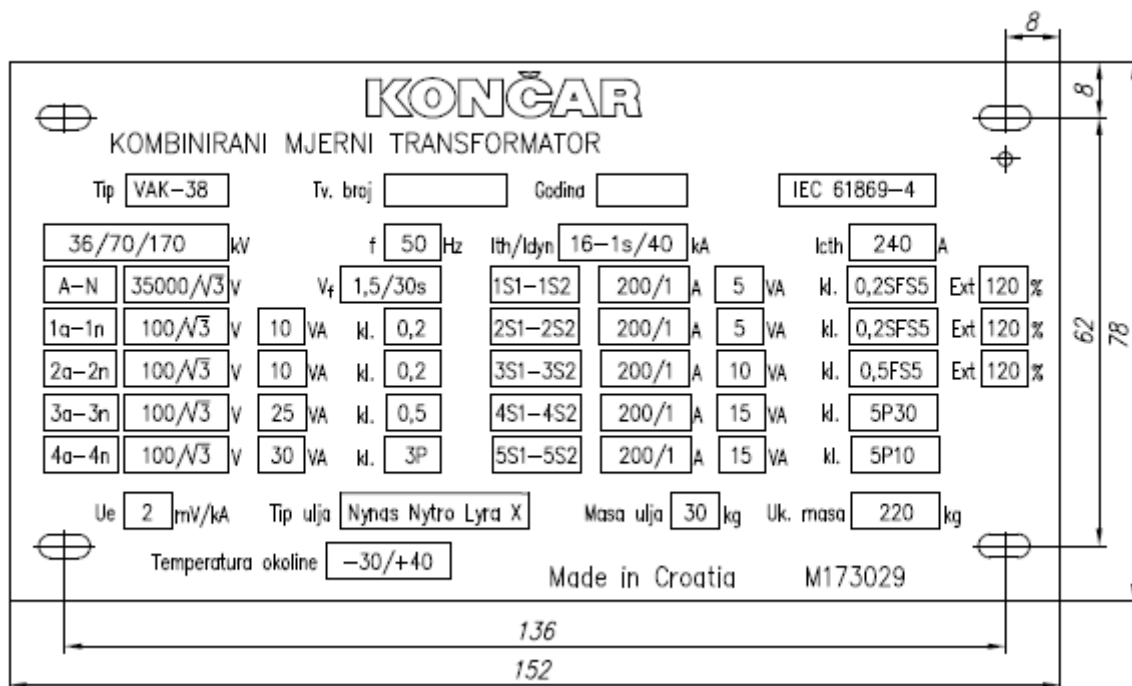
8

KONČAR

8

KOMBINIRANI MJERNI TRANSFORMATOR

Tip VAK-38 Tv. broj Godina IEC 61869-4

36/70/170 kV f 50 Hz Ith/Idyn 16-1s/40 kA Icth 240 A

A-N $35000/\sqrt{3}$ V $V_f$ 1,5/30s 1S1-1S2 200/1 A 5 VA kl. 0,2SFS5 Ext 120 %

1a-1n $100/\sqrt{3}$ V 10 VA kl. 0,2 2S1-2S2 200/1 A 5 VA kl. 0,2SFS5 Ext 120 %

2a-2n $100/\sqrt{3}$ V 10 VA kl. 0,2 3S1-3S2 200/1 A 10 VA kl. 0,5FS5 Ext 120 %

3a-3n $100/\sqrt{3}$ V 25 VA kl. 0,5 4S1-4S2 200/1 A 15 VA kl. 5P30

4a-4n $100/\sqrt{3}$ V 30 VA kl. 3P 5S1-5S2 200/1 A 15 VA kl. 5P10

62

78

Ue 2 mV/kA Tip ulja Nynas Nytro Lyra X Masa ulja 30 kg Uk. masa 220 kg

Temperatura okoline -30/+40

Made in Croatia M173029

136

152